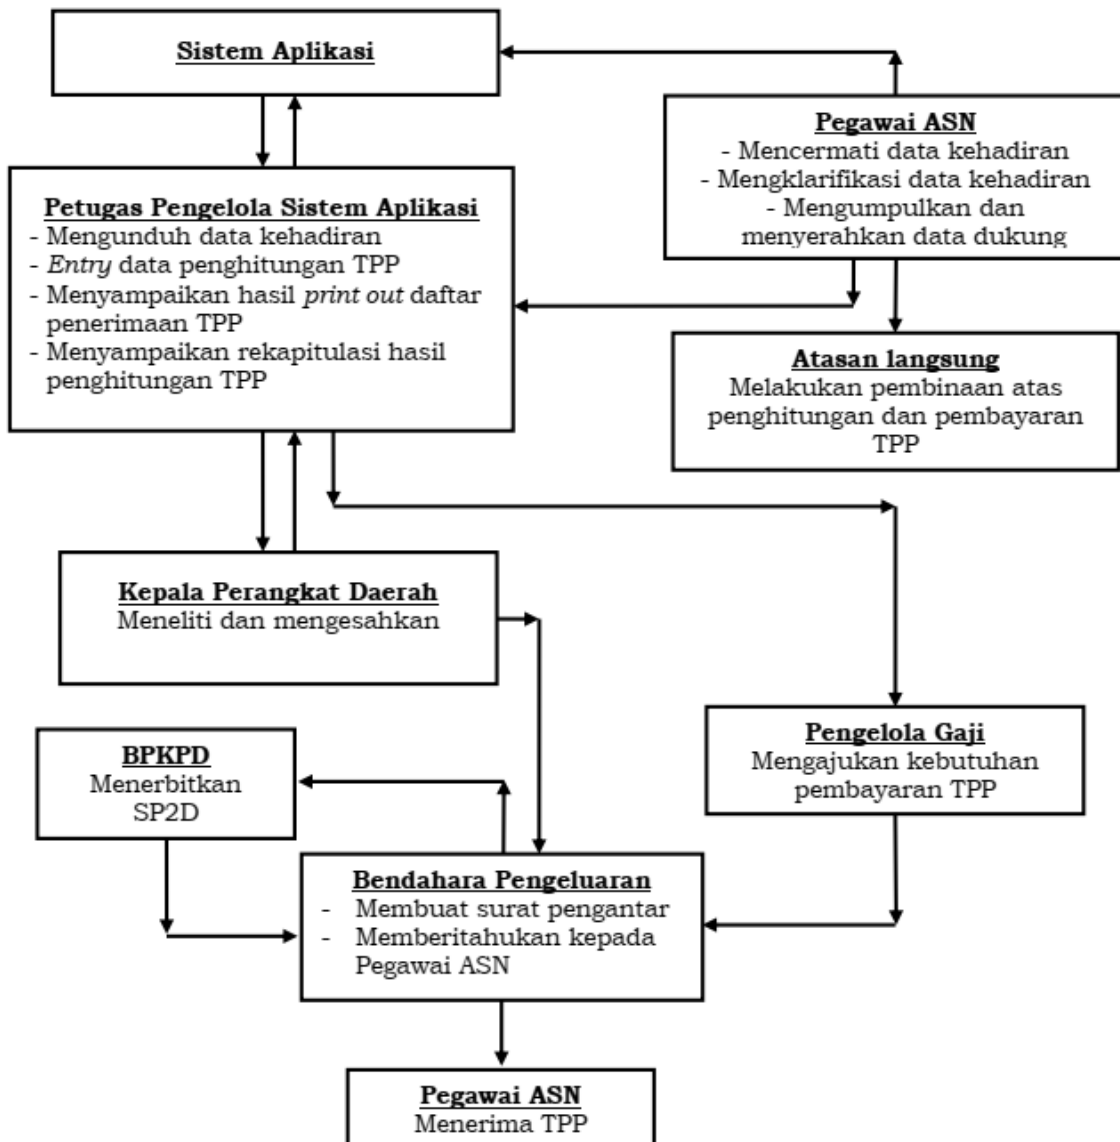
Sistem Aplikasi

Pegawai ASN
- Mencermati data kehadiran
- Mengklarifikasi data kehadiran
- Mengumpulkan dan menyerahkan data dukung

Petugas Pengelola Sistem Aplikasi
- Mengunduh data kehadiran
- *Entry* data penghitungan TPP
- Menyampaikan hasil *print out* daftar penerimaan TPP
- Menyampaikan rekapitulasi hasil penghitungan TPP

Atasan langsung
Melakukan pembinaan atas penghitungan dan pembayaran TPP

Kepala Perangkat Daerah
Meneliti dan mengesahkan

Pengelola Gaji
Mengajukan kebutuhan pembayaran TPP

BPKPD
Menerbitkan SP2D

Bendahara Pengeluaran
- Membuat surat pengantar
- Memberitahukan kepada Pegawai ASN

Pegawai ASN
Menerima TPP